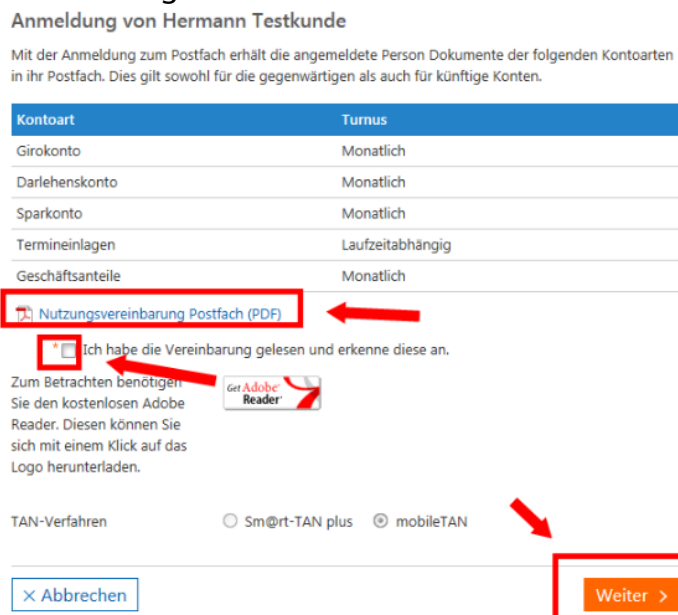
Anmeldung von Hermann Testkunde

Mit der Anmeldung zum Postfach erhält die angemeldete Person Dokumente der folgenden Kontoarten in ihr Postfach. Dies gilt sowohl für die gegenwärtigen als auch für künftige Konten.

| Kontoart | Turnus |
|---|---|
| Girokonto | Monatlich |
| Darlehenskonto | Monatlich |
| Sparkonto | Monatlich |
| Termineinlagen | Laufzeitabhängig |
| Geschäftsanteile | Monatlich |

Nutzungsvereinbarung Postfach (PDF)

* Ich habe die Vereinbarung gelesen und erkenne diese an.

Zum Betrachten benötigen Sie den kostenlosen Adobe Reader. Diesen können Sie sich mit einem Klick auf das Logo herunterladen.

Get Adobe Reader

TAN-Verfahren Sm@rt-TAN plus mobileTAN

× Abbrechen

Weiter >